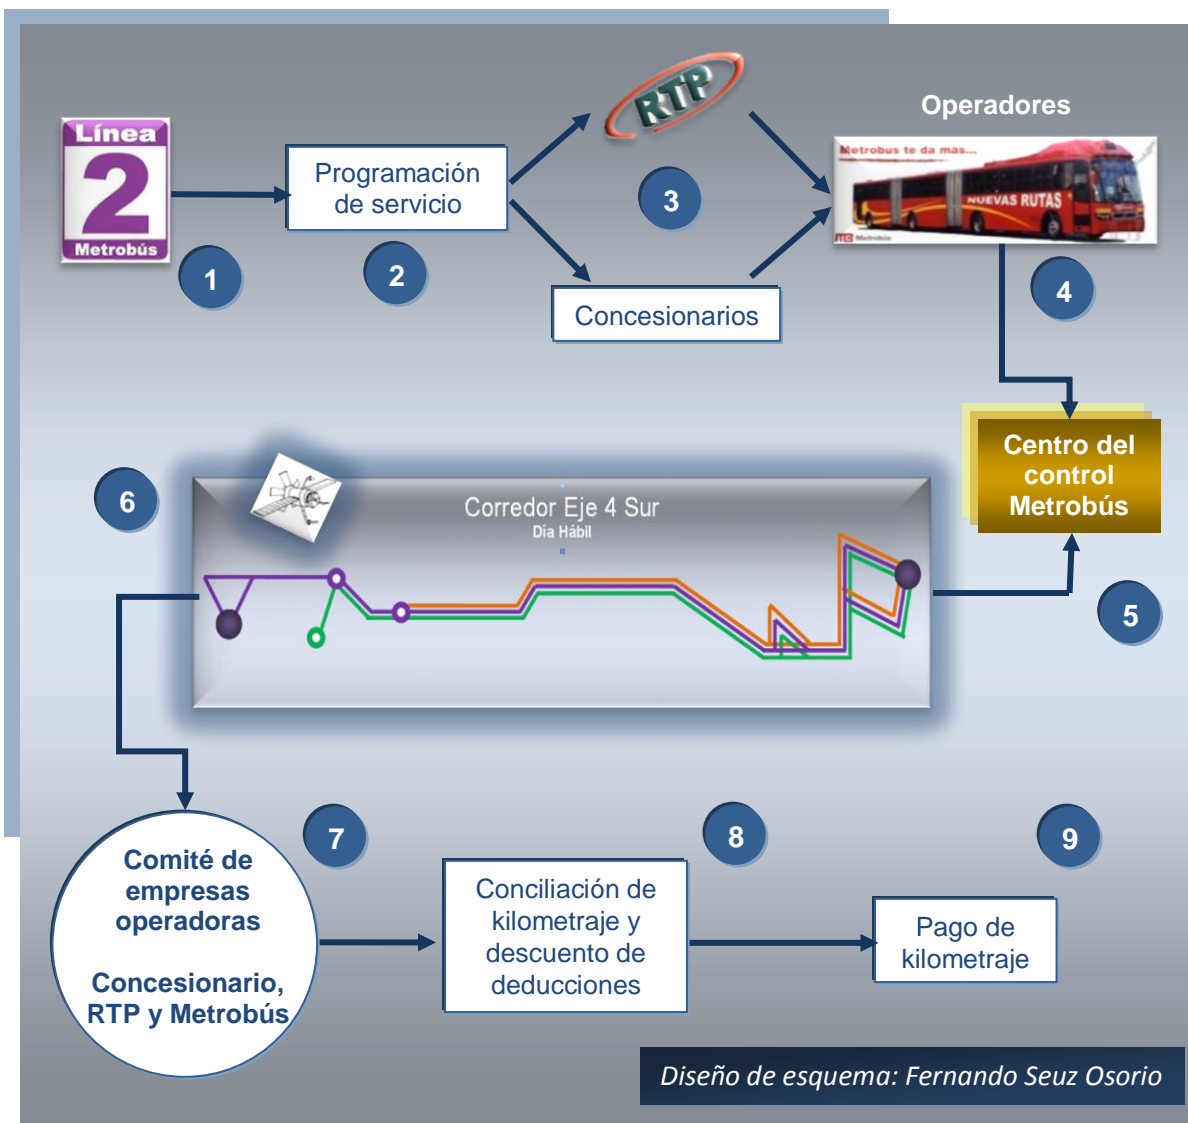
Línea
2
Metrobús

1

Programación de servicio

2

RTP

3

Concesionarios

Operadores

Metrobus te da mas...
NUEVAS RUTAS

4

Centro del control Metrobús

5

6

Corredor Eje 4 Sur
Día Hábil

7

Comité de empresas operadoras

Concesionario, RTP y Metrobús

8

Conciliación de kilometraje y descuento de deducciones

9

Pago de kilometraje

Diseño de esquema: Fernando Seuz Osorio